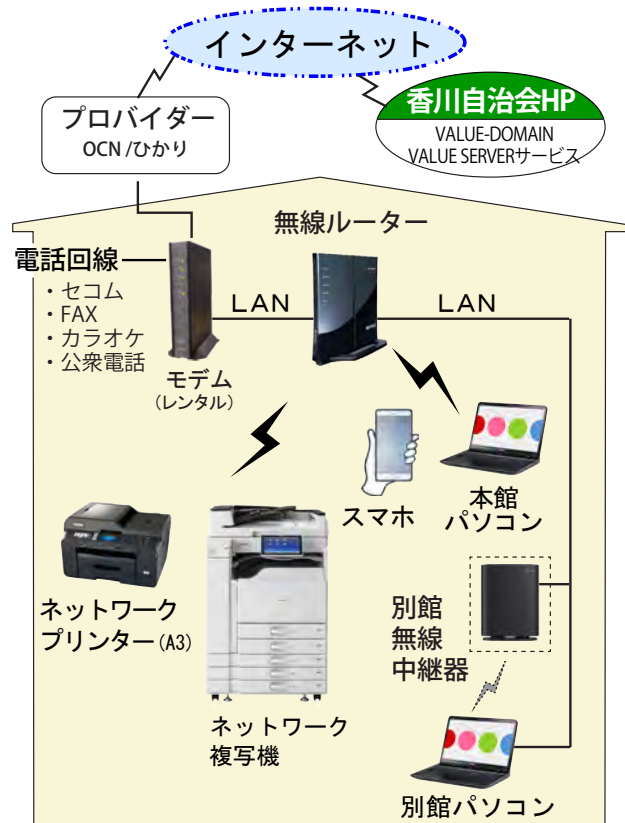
インターネット

プロバイダー
OCN /ひかり

香川自治会HP
VALUE-DOMAIN
VALUE SERVERサービス

無線ルーター

電話回線
・セコム
・FAX
・カラオケ
・公衆電話

LAN
LAN

モデム
（レンタル）

スマホ

本館
パソコン

ネットワーク
プリンター(A3)

別館
無線
中継器

ネットワーク
複写機

別館パソコン